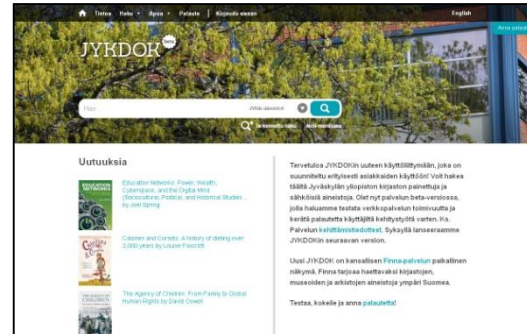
Tietoa Haku Apua Palaute Kirjaudu sisään English

Anna palaute

JYKDOK beta

Hae JYKDOK aineistot

Tarkennettu haku Selaa aineistoja

Uutuuksia

Education Networks: Power, Wealth, Cyberspace, and the Digital Mind (Sociocultural, Political, and Historical Studies...) by Joel Spring

Cobalt and Corsets: A history of dieting over 2,000 years by Louise Foxcroft

The Agency of Children: From Family to Global Human Rights by David Oswell

Tervetuloa JYKDOKin uuteen käyttöliittymään, joka on suunniteltu erityisesti asiakkaiden käyttöön! Voit hakea täältä Jyväskylän yliopiston kirjaston painettuja ja sähköisiä aineistoja. Olet nyt palvelun beta-versiossa, jolla haluamme testata verkkopalvelun toimivuutta ja kerätä palautetta käyttäjiltä kehitystyötä varten. Ks. Palvelun kehittämistiedotteet. Syksyllä lanseeraamme JYKDOKin seuraavan version.

Uusi JYKDOK on kansallisen Finna-palvelun paikallinen näkymä. Finna tarjoaa haettavaksi kirjastojen, museoiden ja arkistojen aineistoja ympäri Suomea.

Testaa, kokeile ja anna palautetta!